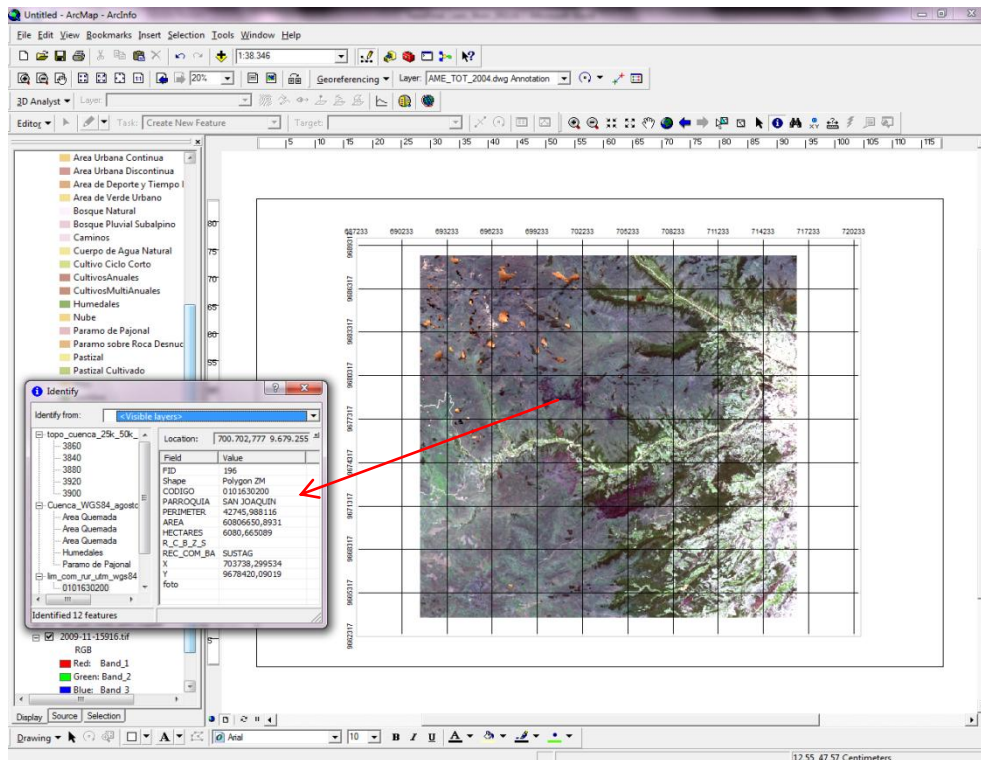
Untitled - ArcMap - ArcInfo

File Edit View Bookmarks Insert Selection Tools Window Help

1:38.346

20%

Georeferencing ▾ Layer: AME_TOT_2004.dwg Annotation

3D Analyst ▾ Layer:

Editor ▾ Task: Create New Feature Target:

Area Urbana Continua
Area Urbana Discontinua
Area de Deporte y Tiempo l
Area de Verde Urbano
Bosque Natural
Bosque Pluvial Subalpino
Caminos
Cuerpo de Agua Natural
Cultivo Ciclo Corto
CultivosAnuales
CultivosMultiAnuales
Humedales
Nube
Paramo de Pajonal
Paramo sobre Roca Desnuc
Pastizal
Pastizal Cultivado

Identify

Identify from: <Visible layers>

topo_cuenca_25k_50k_
3860
3840
3880
3920
3900
Cuenca_WGS84_agosto
Area Quemada
Area Quemada
Area Quemada
Humedales
Paramo de Pajonal
lim_com_rur_utm_wgs84
0101630200

Location: 700.702,777 9.679.255

| Field | Value |
|---|---|
| FID | 196 |
| Shape | Polygon ZM |
| CODIGO | 0101630200 |
| PARROQUIA | SAN JOAQUIN |
| PERIMETER | 42745,988116 |
| AREA | 60806650,8931 |
| HECTARES | 6080,665089 |
| R_C_B_Z_S | |
| REC_COM_BA | SUSTAG |
| X | 703738,299534 |
| Y | 9678420,09019 |
| foto | |

Identified 12 features

2009-11-15916.tif
RGB
Red: Band_1
Green: Band_2
Blue: Band_3

Display Source Selection

5 10 15 20 25 30 35 40 45 50 55 60 65 70 75 80 85 90 95 100 105 110 115

80 75 70 65 60 55

687233 690233 693233 696233 699233 702233 705233 708233 711233 714233 717233 720233

9689317 9686317 9683317 9680317 9677317 9674317 9671317 9668317 9665317 9662317

Drawing ▾ A ▾ Arial 10 B I U A ▾

12,55 47,57 Centimeters